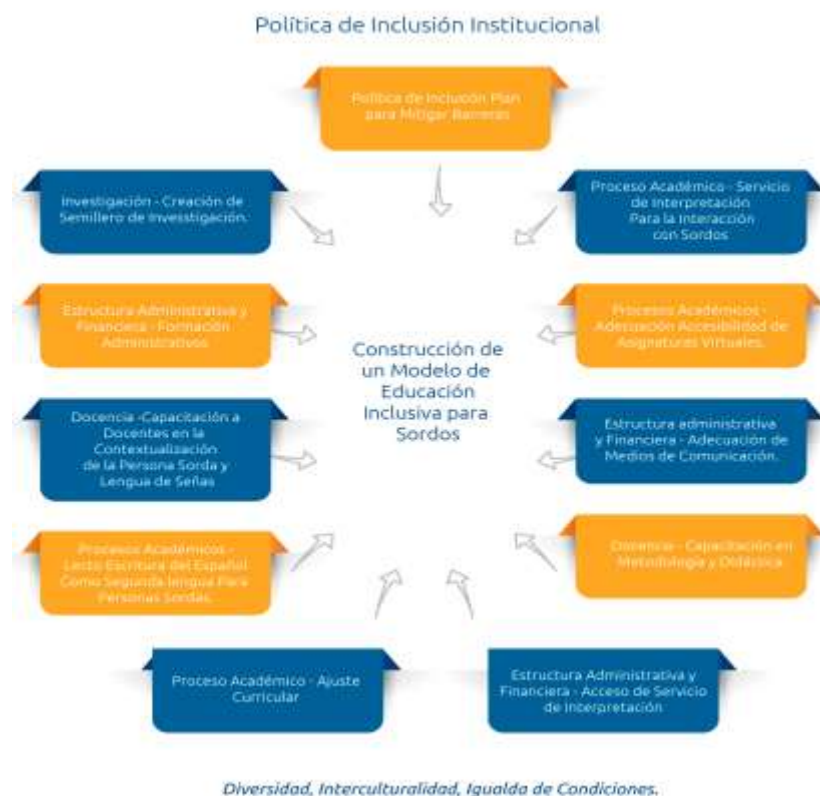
Política de Inclusión Institucional

Política de Inclución Plan para Mitigar Barreras

Investigación - Creación de Semillero de Investigación.

Proceso Académico - Servicio de Interpretación Para la Interacción con Sordos

Estructura Administrativa y Financiera - Formación Administrativos

Construcción de un Modelo de Educación Inclusiva para Sordos

Procesos Académicos - Adecuación Accesibilidad de Asignaturas Virtuales.

Docencia -Capacitación a Docentes en la Contextualización de la Persona Sorda y Lengua de Señas

Estructura administrativa y Financiera - Adecuación de Medios de Comunicación.

Procesos Académicos - Lecto Escritura del Español Como Segunda lengua Para Personas Sordas.

Docencia - Capacitación en Metodología y Didáctica

Proceso Académico - Ajuste Curricular

Estructura Administrativa y Financiera - Acceso de Servicio de Interpretación

Diversidad, Interculturalidad, Igualda de Condiciones.